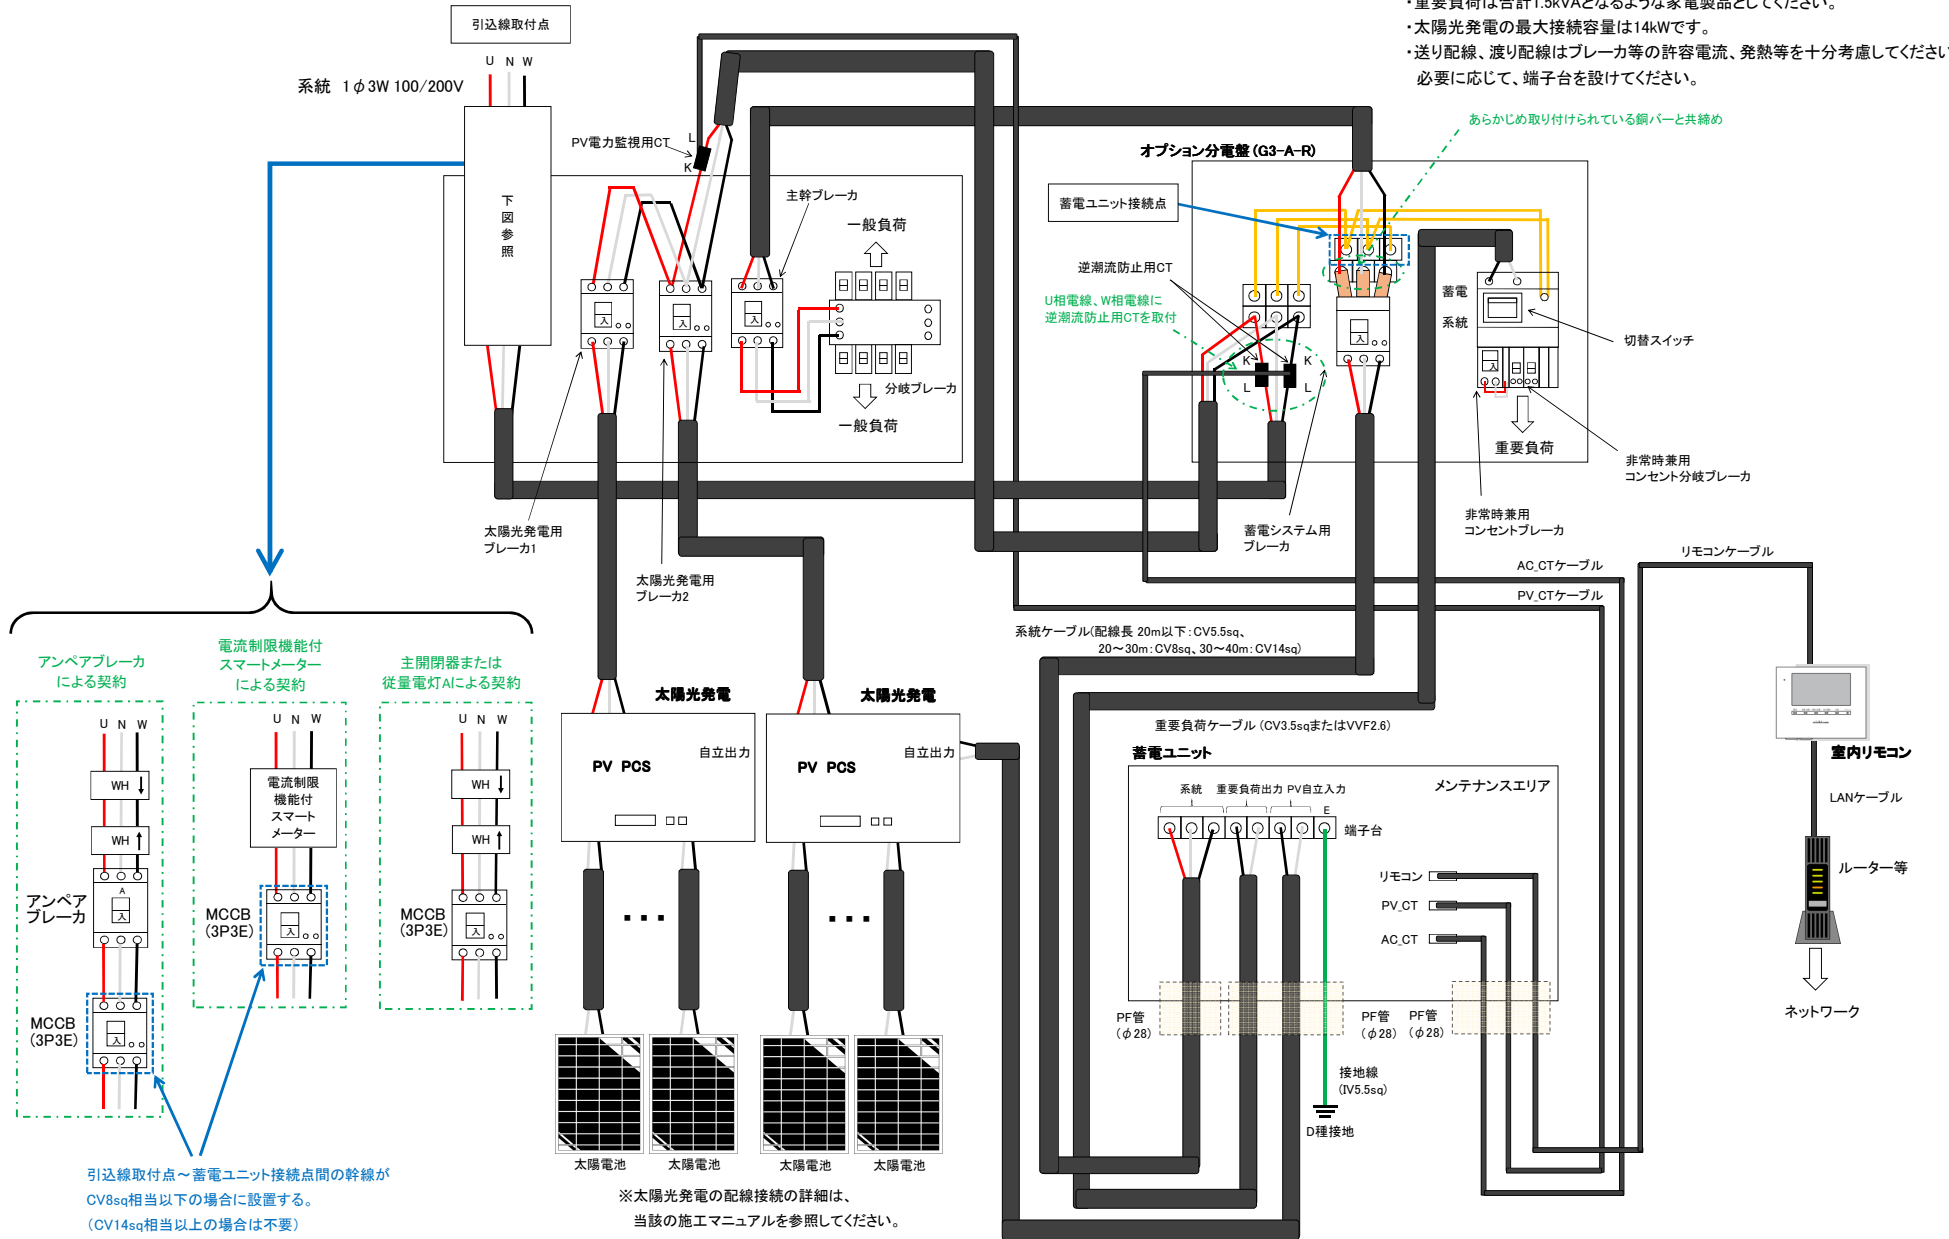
・重要負荷は合計1.5kVAとなるような家電製品としてください。
・太陽光発電の最大接続容量は14kWです。
・送り配線、渡り配線はブレーカ等の許容電流、発熱等を十分考慮してください
必要に応じて、端子台を設けてください。

引込線取付点
U N W
系統 1φ3W 100/200V
下図参照
PV電力監視用CT
L
K
主幹ブレーカ
一般負荷
分岐ブレーカ
一般負荷
太陽光発電用ブレーカ1
太陽光発電用ブレーカ2

あらかじめ取り付けられている銅バーと共締め
オプション分電盤(G3-A-R)
蓄電ユニット接続点
逆潮流防止用CT
U相電線、W相電線に逆潮流防止用CTを取付
K
L
K
L
蓄電
系統
切替スイッチ
重要負荷
非常時兼用コンセント分岐ブレーカ
非常時兼用コンセントブレーカ
蓄電システム用ブレーカ
AC_CTケーブル
リモコンケーブル
PV_CTケーブル
系統ケーブル(配線長 20m以下:CV5.5sq、20～30m:CV8sq、30～40m:CV14sq)
重要負荷ケーブル(CV3.5sqまたはVVF2.6)

アンペアブレーカによる契約
電流制限機能付スマートメーターによる契約
主開閉器または従量電灯Aによる契約
U N W
WH
WH
アンペアブレーカ
A
入
MCCB (3P3E)
入
U N W
電流制限機能付スマートメーター
MCCB (3P3E)
入
U N W
WH
WH
MCCB (3P3E)
入
引込線取付点～蓄電ユニット接続点間の幹線が
CV8sq相当以下の場合に設置する。
(CV14sq相当以上の場合は不要)

太陽光発電
PV PCS
自立出力
太陽光発電
PV PCS
自立出力
・・・
・・・
太陽電池
太陽電池
太陽電池
太陽電池
※太陽光発電の配線接続の詳細は、
当該の施工マニュアルを参照してください。

蓄電ユニット
系統
重要負荷出力
PV自立入力
E
メンテナンスエリア
端子台
リモコン
PV_CT
AC_CT
PF管 (φ28)
PF管 (φ28)
PF管 (φ28)
接地線 (IV5.5sq)
D種接地

室内リモコン
LANケーブル
ルーター等
ネットワーク